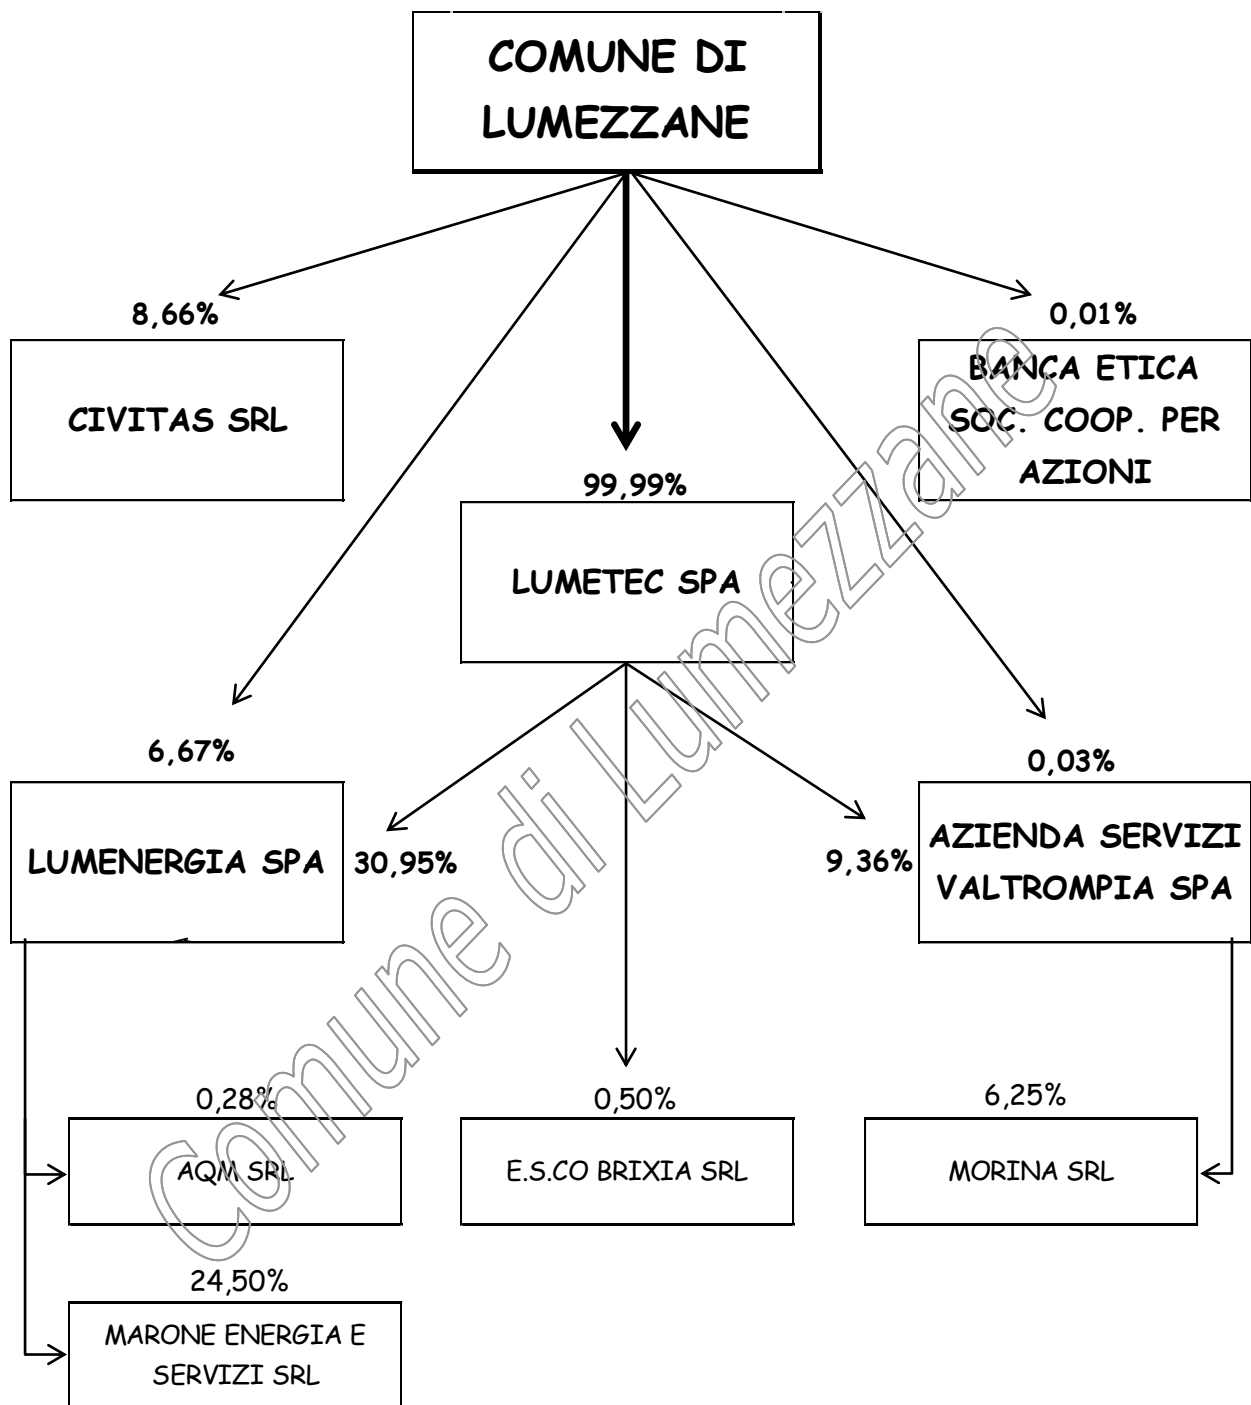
COMUNE DI LUMEZZANE

8,66%

CIVITAS SRL

0,01%

BANCA ETICA SOC. COOP. PER AZIONI

99,99%

LUMETEC SPA

6,67%

LUMENERGIA SPA

30,95%

9,36%

0,03%

AZIENDA SERVIZI VALTROMPIA SPA

0,28%

AQM SRL

0,50%

E.S.CO BRIXIA SRL

6,25%

MORINA SRL

24,50%

MARONE ENERGIA E SERVIZI SRL

Comune di Lumezzane